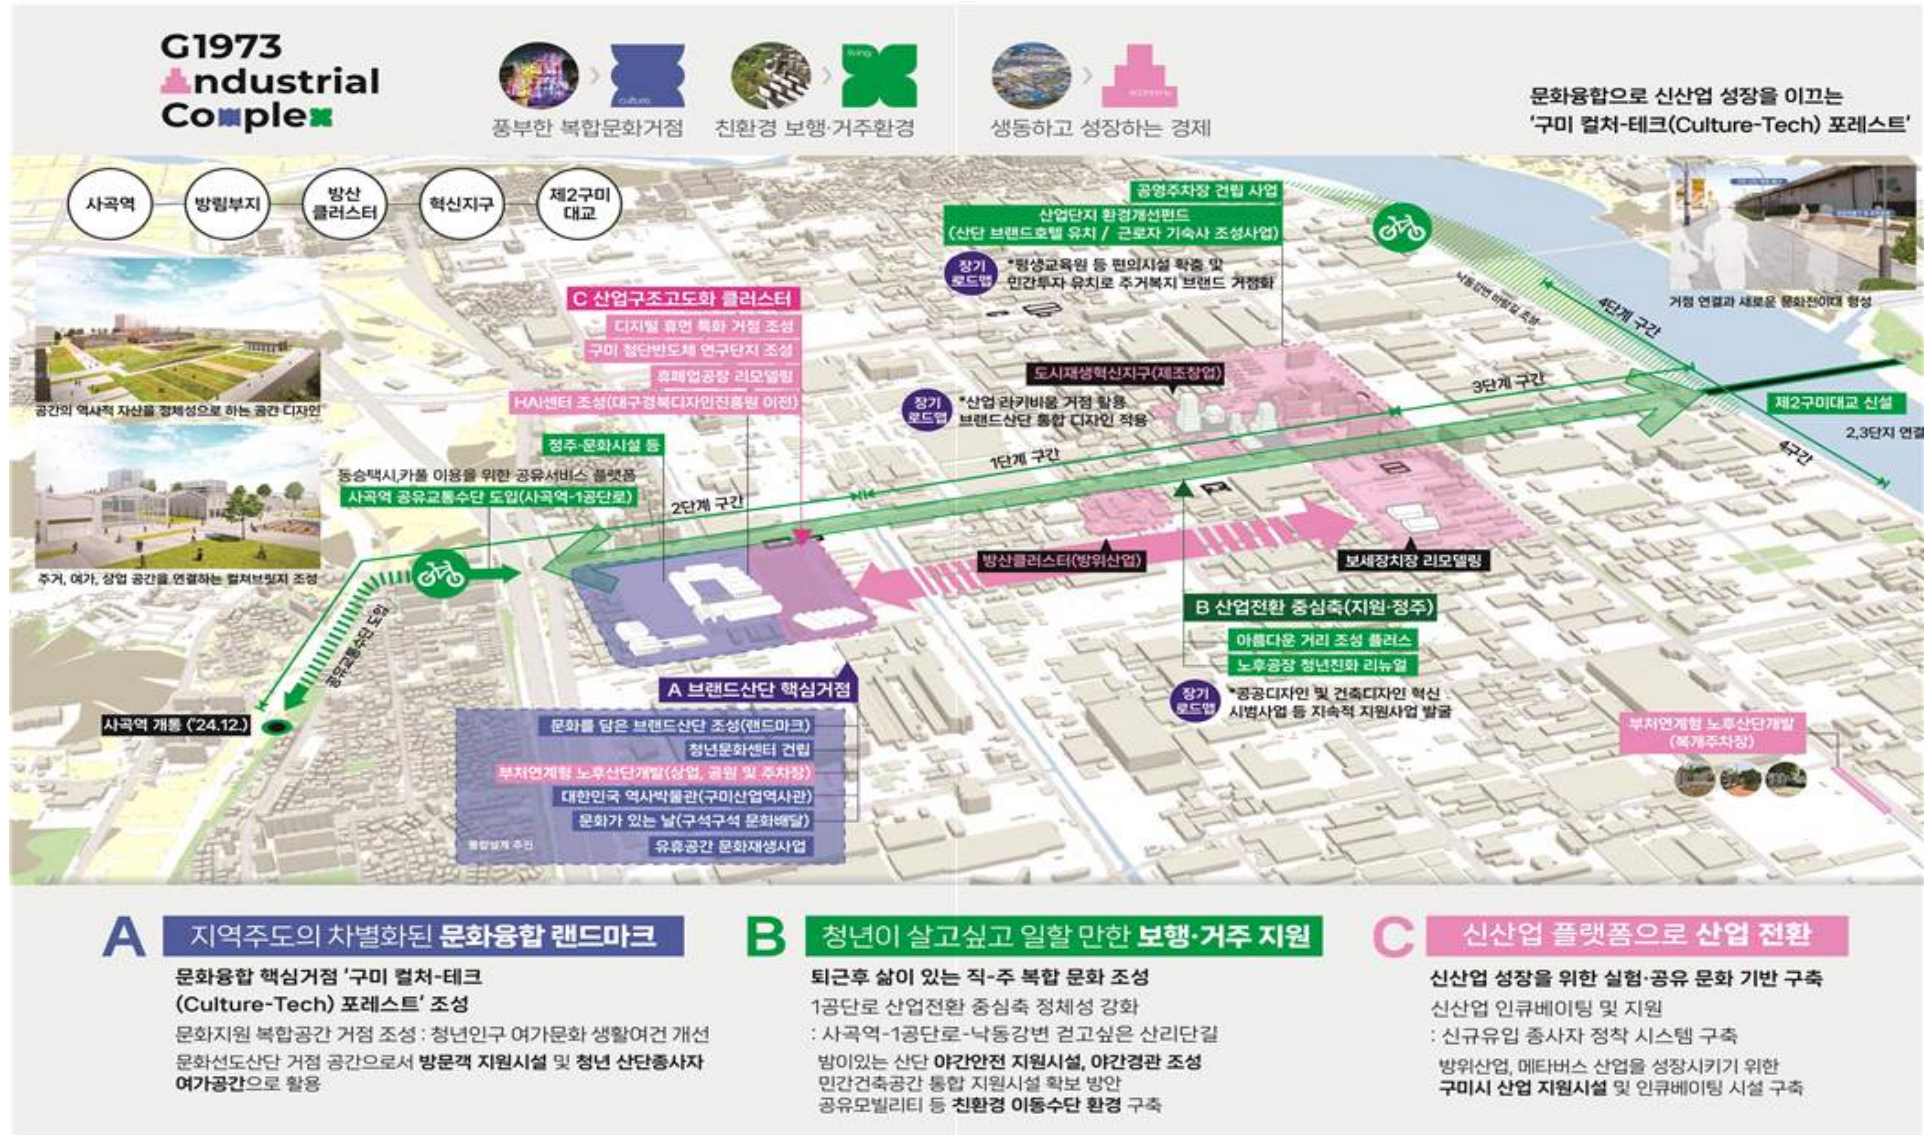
G1973
Industrial
Complex

풍부한 복합문화거점
친환경 보행·거주환경
생동하고 성장하는 경제

문화융합으로 신산업 성장을 이끄는
'구미 컬처-테크(Culture-Tech) 포레스트'

사곡역
방림부지
방산 클러스터
혁신지구
제2구미 대교

공영주차장 건립 사업
산업단지 환경개선펀드
(산단 브랜드호텔 유치 / 근로자 기숙사 조성사업)
장기 로드맵
*평생교육원 등 편의시설 확충 및 민간투자 유치로 주거복지 브랜드 거점화

거점 연결과 새로운 문화진이대 형성
4단계 구간

C 산업구조고도화 클러스터
디지털 휴먼 특화 거점 조성
구미 첨단반도체 연구단지 조성
휴폐업공장 리모델링
HAI센터 조성(대구경북디자인진흥원 이전)

공간의 역사적 자산을 정체성으로 하는 공간 디자인

도시재생혁신지구(제조창업)
장기 로드맵
*산업 라키비움 거점 활용 브랜드산단 통합 디자인 적용

3단계 구간
제2구미대교 신설
2,3단지 연결
4구간

정주·문화시설 등
동승택시,카풀 이용을 위한 공유서비스 플랫폼
사곡역 공유교통수단 도입(사곡역-1공단로)
2단계 구간
1단계 구간

주거, 여가, 상업 공간을 연결하는 컬처브릿지 조성

방산클러스터(방위산업)
보세장치장 리모델링

B 산업전환 중심축(지원·정주)
아름다운 거리 조성 플러스
노후공장 청년친화 리뉴얼
장기 로드맵
*공공디자인 및 건축디자인 혁신 시범사업 등 지속적 지원사업 발굴

사곡역 개통 ('24.12.)

A 브랜드산단 핵심거점
문화를 담은 브랜드산단 조성(랜드마크)
청년문화센터 건립
부처연계형 노후산단개발(상업, 공원 및 주차장)
대한민국 역사박물관(구미산업역사관)
문화가 있는 날(구석구석 문화배달)
유휴공간 문화재생사업

부처연계형 노후산단개발
(복개주차장)

A 지역주도의 차별화된 문화융합 랜드마크
문화융합 핵심거점 '구미 컬처-테크 (Culture-Tech) 포레스트' 조성
문화지원 복합공간 거점 조성 : 청년인구 여가문화 생활여건 개선
문화선도산단 거점 공간으로서 방문객 지원시설 및 청년 산단종사자 여가공간으로 활용

B 청년이 살고싶고 일할 만한 보행·거주 지원
퇴근후 삶이 있는 직-주 복합 문화 조성
1공단로 산업전환 중심축 정체성 강화
: 사곡역-1공단로-낙동강변 걷고싶은 산리단길
밤이있는 산단 야간안전 지원시설, 야간경관 조성
민간건축공간 통합 지원시설 확보 방안
공유모빌리티 등 친환경 이동수단 환경 구축

C 신산업 플랫폼으로 산업 전환
신산업 성장을 위한 실험·공유 문화 기반 구축
신산업 인큐베이팅 및 지원
: 신규유입 종사자 정착 시스템 구축
방위산업, 메타버스 산업을 성장시키기 위한 구미시 산업 지원시설 및 인큐베이팅 시설 구축